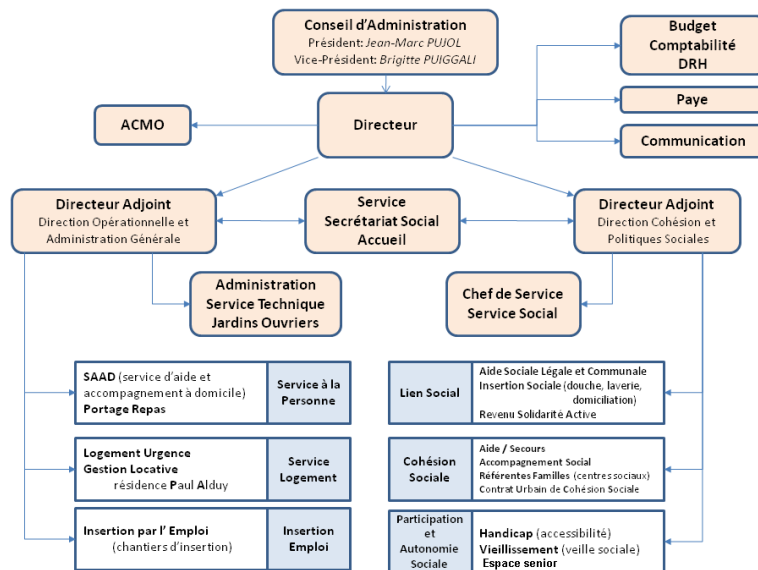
Conseil d'Administration
Président: Jean-Marc PUJOL
Vice-Président: Brigitte PUIGGALI

Budget
Comptabilité
DRH

Paye

Communication

ACMO

Directeur

Directeur Adjoint
Direction Opérationnelle et Administration Générale

Service
Secrétariat Social
Accueil

Directeur Adjoint
Direction Cohésion et Politiques Sociales

Administration
Service Technique
Jardins Ouvriers

Chef de Service
Service Social

| SAAD (service d'aide et accompagnement à domicile) Portage Repas | Service à la Personne |
|---|---|
| Logement Urgence Gestion Locative résidence Paul Alduy | Service Logement |
| Insertion par l' Emploi (chantiers d'insertion) | Insertion Emploi |

| Lien Social | Aide Sociale Légale et Communale Insertion Sociale (douche, laverie, domiciliation) Revenu Solidarité Active |
|---|---|
| Cohésion Sociale | Aide / Secours Accompagnement Social Référentes Familles (centres sociaux) Contrat Urbain de Cohésion Sociale |
| Participation et Autonomie Sociale | Handicap (accessibilité) Vieillissement (veille sociale) Espace senior |